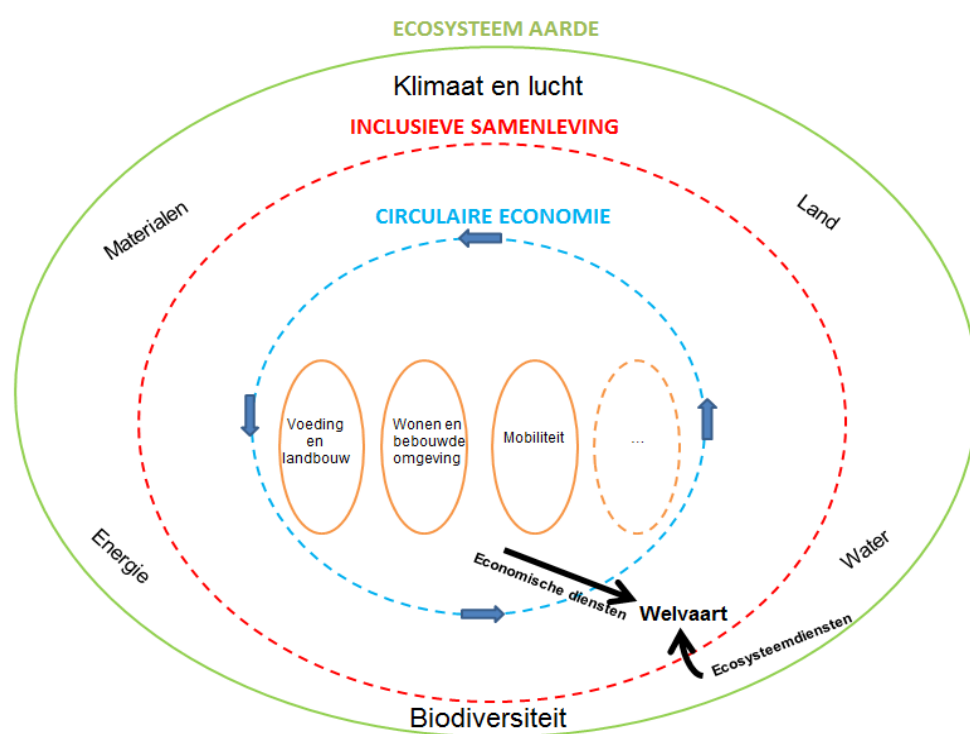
ECOSYSTEEM AARDE

Klimaat en lucht

INCLUSIEVE SAMENLEVING

Materialen

Land

CIRCULAIRE ECONOMIE

Voeding en landbouw

Wonen en bebouwde omgeving

Mobiliteit

...

Energie

Water

Economische diensten

Welvaart

Ecosysteemdiensten

Biodiversiteit